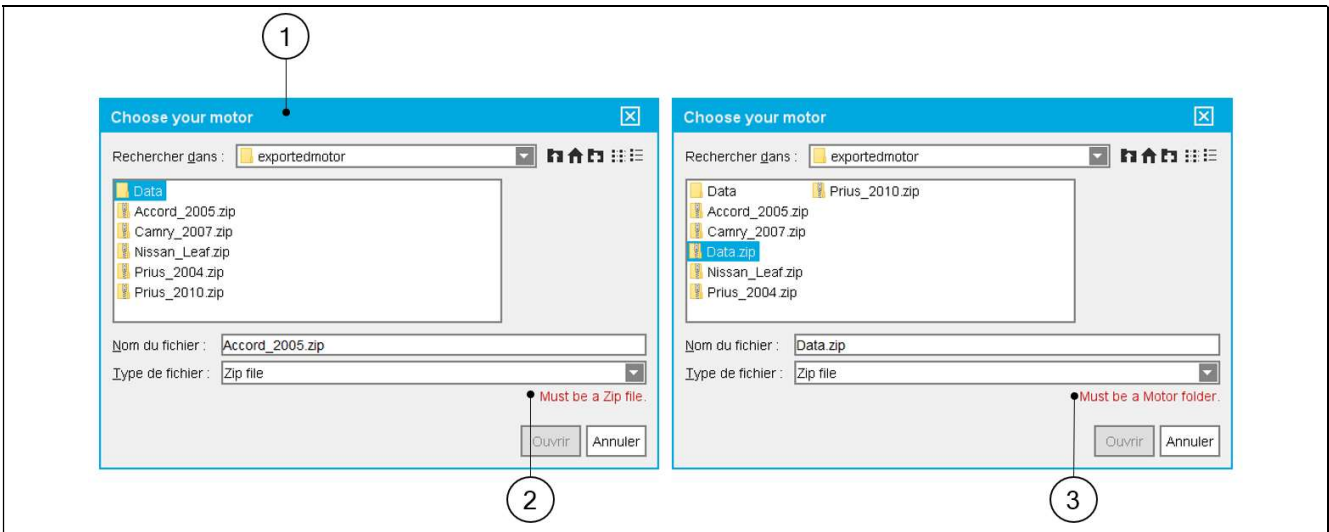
1

Choose your motor

Rechercher dans : exportedmotor

Data
Accord_2005.zip
Camry_2007.zip
Nissan_Leaf.zip
Prius_2004.zip
Prius_2010.zip

Nom du fichier : Accord_2005.zip

Type de fichier : Zip file

Must be a Zip file.

Ouvrir Annuler

2

Choose your motor

Rechercher dans : exportedmotor

Data
Accord_2005.zip
Camry_2007.zip
Data.zip
Nissan_Leaf.zip
Prius_2004.zip
Prius_2010.zip

Nom du fichier : Data.zip

Type de fichier : Zip file

Must be a Motor folder.

Ouvrir Annuler

3